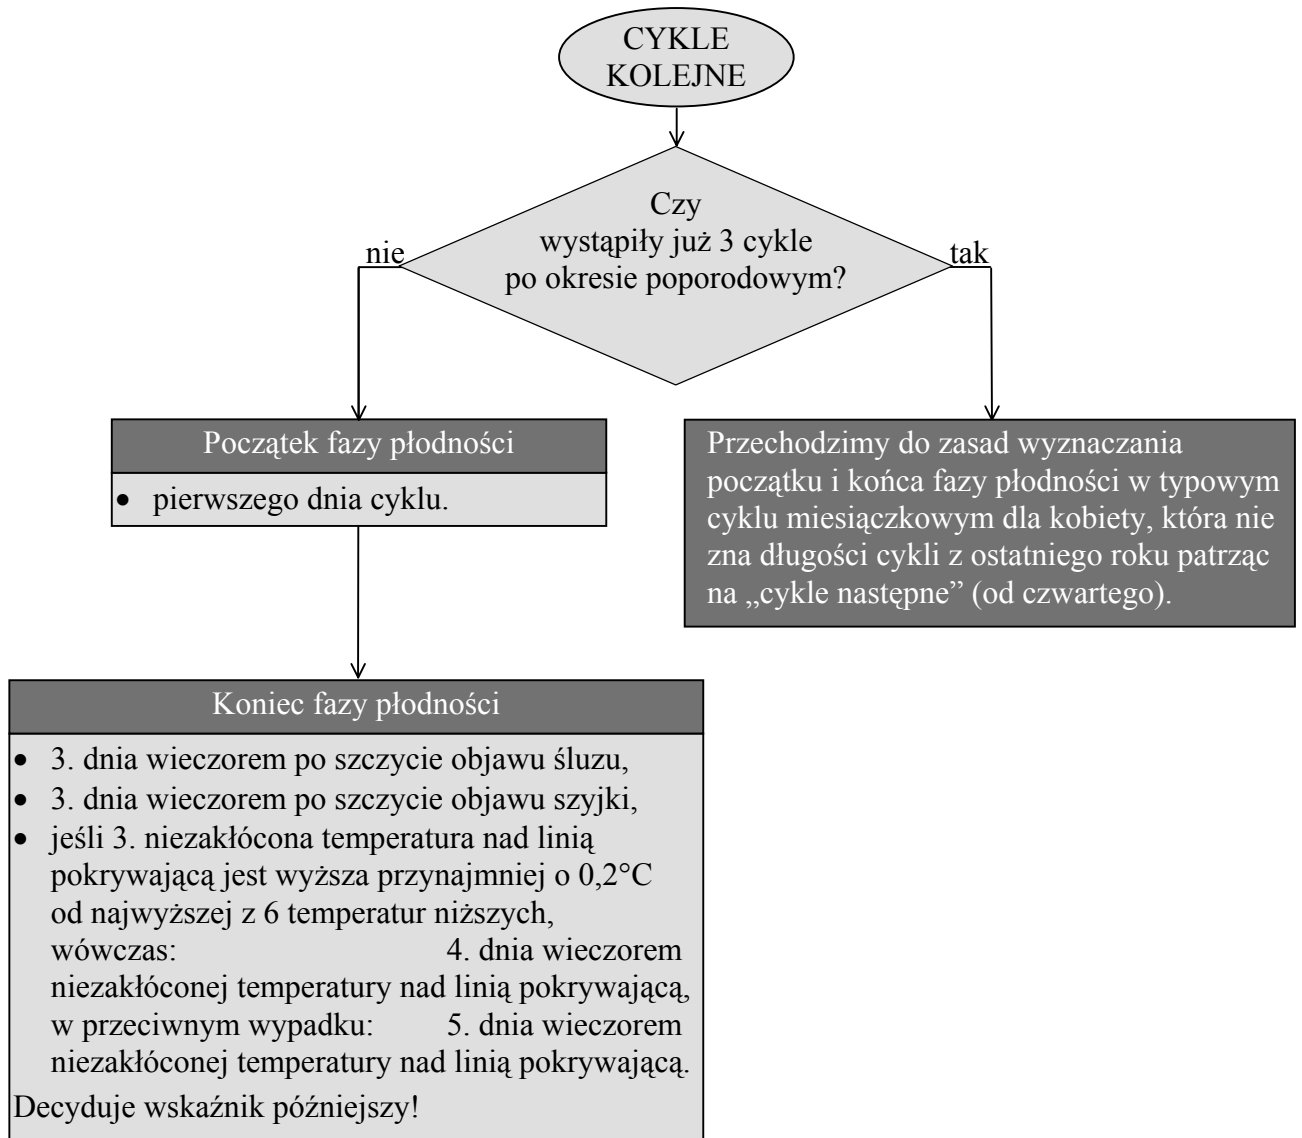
CYKLE KOLEJNE

Czy wystąpiły już 3 cykle po okresie poporodowym?

nie

tak

Początek fazy płodności

- pierwszego dnia cyklu.

Przechodzimy do zasad wyznaczania początku i końca fazy płodności w typowym cyklu miesiączkowym dla kobiety, która nie zna długości cykli z ostatniego roku patrząc na „cykle następne" (od czwartego).

Koniec fazy płodności

- 3. dnia wieczorem po szczycie objawu śluzu,
- 3. dnia wieczorem po szczycie objawu szyjki,
- jeśli 3. niezakłócona temperatura nad linią pokrywającą jest wyższa przynajmniej o 0,2°C od najwyższej z 6 temperatur niższych, wówczas: 4. dnia wieczorem niezakłóconej temperatury nad linią pokrywającą, w przeciwnym wypadku: 5. dnia wieczorem niezakłóconej temperatury nad linią pokrywającą.

Decyduje wskaźnik późniejszy!